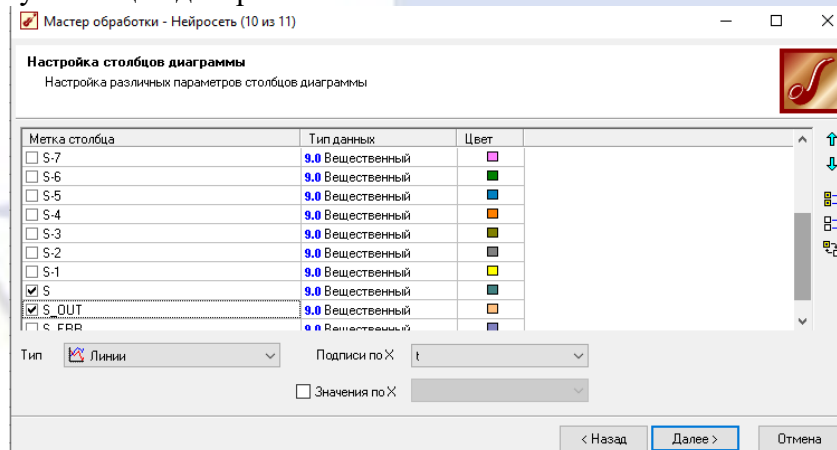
Мастер обработки - Нейросеть (10 из 11)

Настройка столбцов диаграммы
Настройка различных параметров столбцов диаграммы

| Метка столбца | Тип данных | Цвет |
|---|---|---|
| ☐ S-7 | 9.0 Вещественный | |
| ☐ S-6 | 9.0 Вещественный | |
| ☐ S-5 | 9.0 Вещественный | |
| ☐ S-4 | 9.0 Вещественный | |
| ☐ S-3 | 9.0 Вещественный | |
| ☐ S-2 | 9.0 Вещественный | |
| ☐ S-1 | 9.0 Вещественный | |
| ☑ S | 9.0 Вещественный | |
| ☑ S_OUT | 9.0 Вещественный | |
| ☐ S_ERR | 9.0 Вещественный | |

Тип Линии
Подписи по X t
☐ Значения по X

< Назад Далее > Отмена